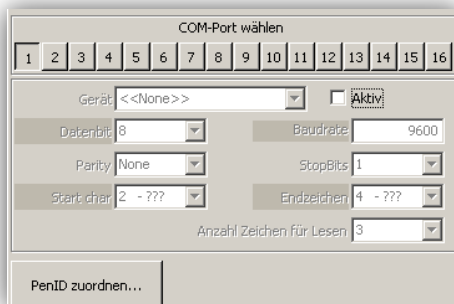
COM-Port wählen

1 2 3 4 5 6 7 8 9 10 11 12 13 14 15 16

Gerät <<None>>

Aktiv

Datenbit 8

Baudrate 9600

Parity None

StopBits 1

Start char 2 - ???

Endzeichen 4 - ???

Anzahl Zeichen für Lesen 3

PenID zuordnen...